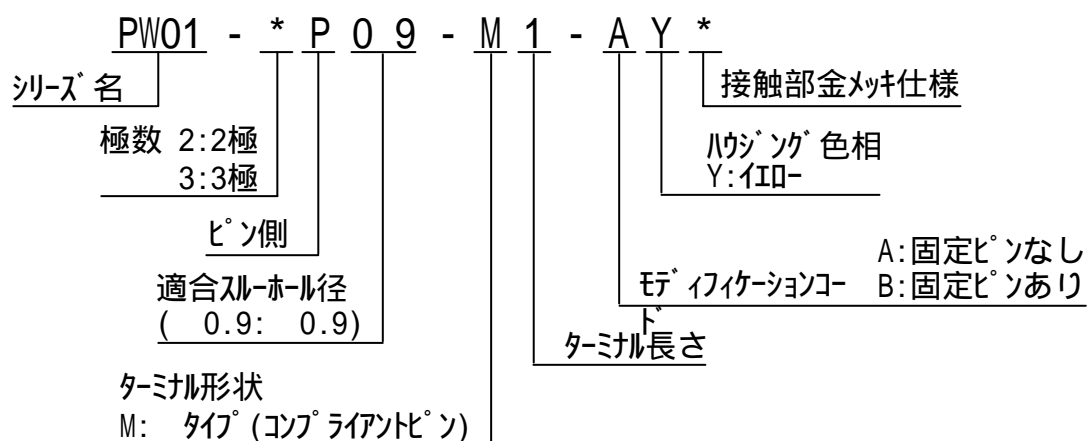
PW01 - * P 0 9 - M 1 - A Y *

シリーズ名

極数 2:2極
3:3極

ピン側

適合スルーホール径
( 0.9: 0.9)

ターミナル形状
M: タイプ(コンプライアントピン)

ターミナル長さ

モディフィケーションコード

A:固定ピンなし
B:固定ピンあり

ハウジング色相
Y:イエロー

接触部金メッキ仕様